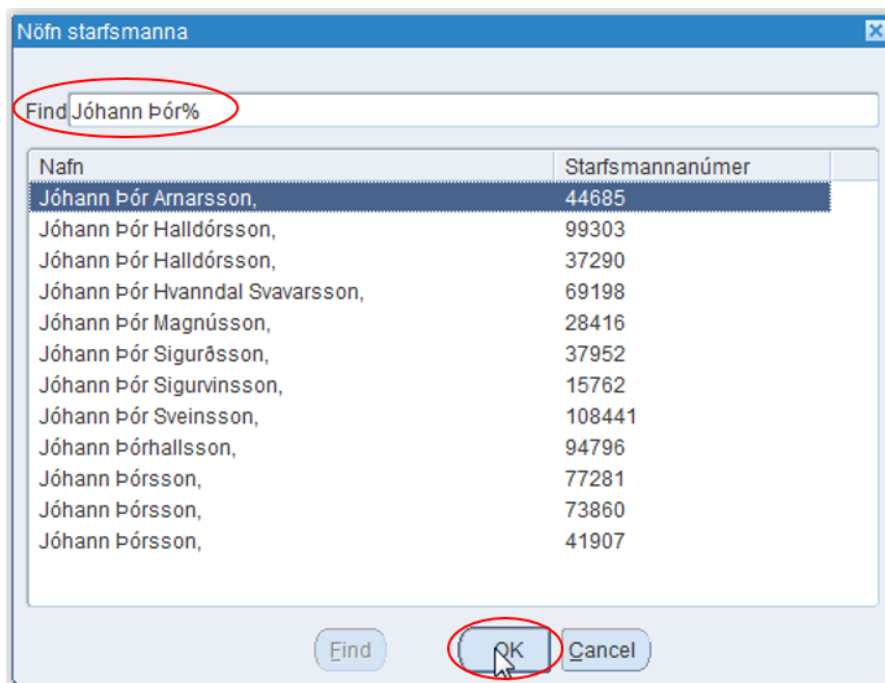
Nöfn starfsmanna

Find Jóhann Þór%

| Nafn | Starfsmannanúmer |
|---|---|
| Jóhann Þór Arnarsson, | 44685 |
| Jóhann Þór Halldórsson, | 99303 |
| Jóhann Þór Halldórsson, | 37290 |
| Jóhann Þór Hvanndal Svavarsson, | 69198 |
| Jóhann Þór Magnússon, | 28416 |
| Jóhann Þór Sigurðsson, | 37952 |
| Jóhann Þór Sigurvinsson, | 15762 |
| Jóhann Þór Sveinsson, | 108441 |
| Jóhann Þórhallsson, | 94796 |
| Jóhann Þórsson, | 77281 |
| Jóhann Þórsson, | 73860 |
| Jóhann Þórsson, | 41907 |

Find OK Cancel